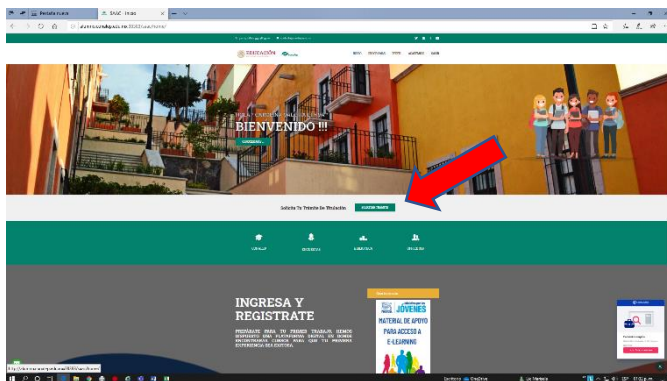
Pestaña nueva
SAAZ - Inicio
alumnos.zacatecas.mx:8080/saaz/home/
EDUCACIÓN
BIENVENIDO !!!
Solicita Tu Trámite De Titulación
INGRESA Y REGISTRATE
PREPÁRATE PARA TU PRIMER TRABAJO, HEMOS DISPUESTO UNA PLATAFORMA DIGITAL EN DONDE ENCONTRARÁS CURSOS PARA QUE TU PRIMERA EXPERIENCIA SEA EXITOSA.
JÓVENES
MATERIAL DE APOYO PARA ACCESO A E-LEARNING
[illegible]